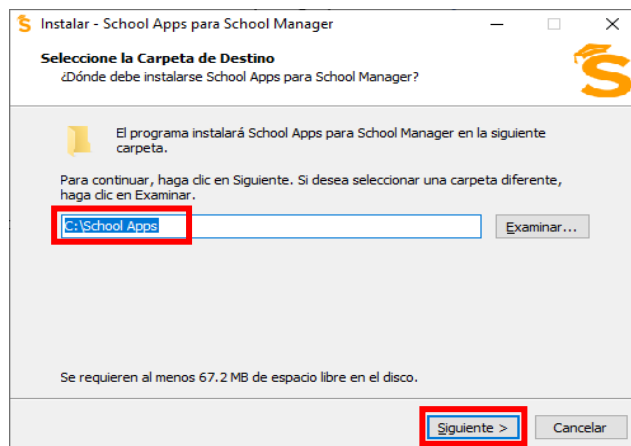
Instalar - School Apps para School Manager

Seleccione la Carpeta de Destino
¿Dónde debe instalarse School Apps para School Manager?

El programa instalará School Apps para School Manager en la siguiente carpeta.

Para continuar, haga clic en Siguiente. Si desea seleccionar una carpeta diferente, haga clic en Examinar.

C:\School Apps

Examinar...

Se requieren al menos 67.2 MB de espacio libre en el disco.

Siguiente >

Cancelar